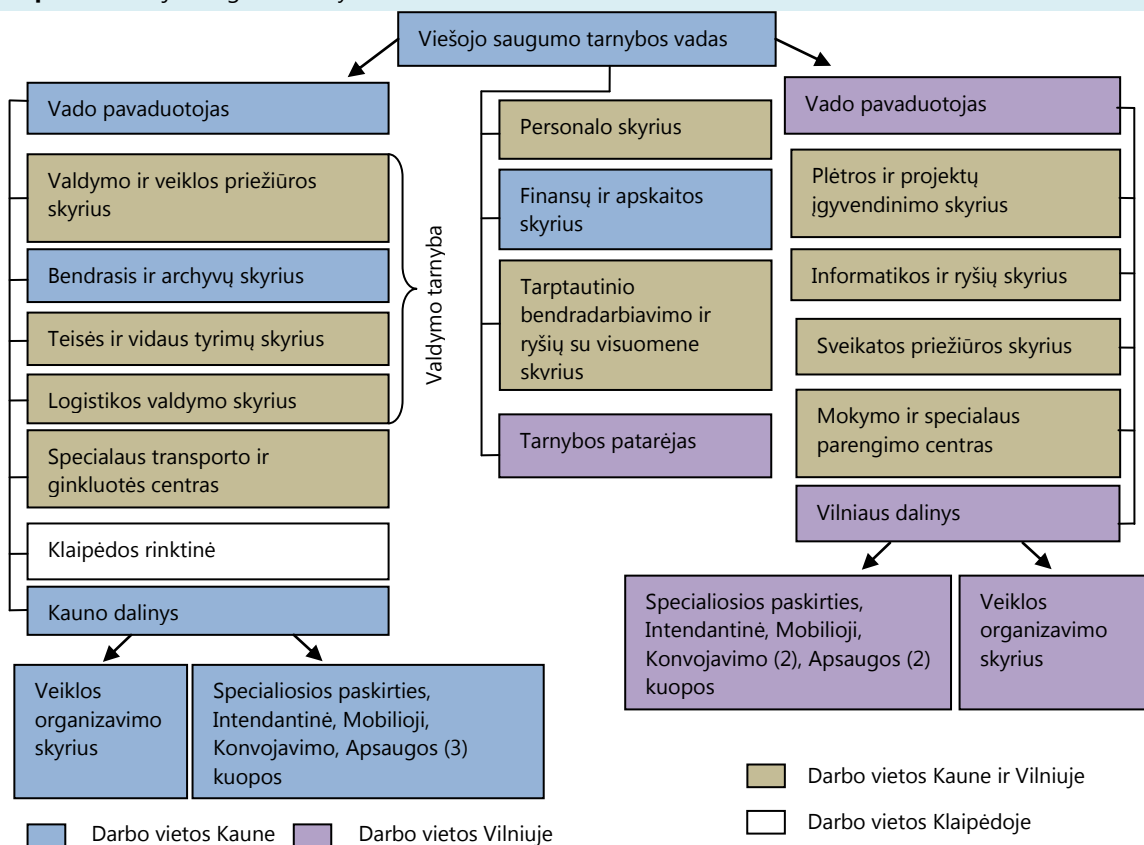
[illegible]

Viešojo saugumo tarnybos vadas

Vado pavaduotojas

Valdymo ir veiklos priežiūros skyrius

Bendrasis ir archyvų skyrius

Teisės ir vidaus tyrimų skyrius

Logistikos valdymo skyrius

Valdymo tarnyba

Specialaus transporto ir ginkluotės centras

Klaipėdos rinktinė

Kauno dalinys

Veiklos organizavimo skyrius

Specialiosios paskirties, Intendantinė, Mobilioji, Konvojavimo, Apsaugos (3) kuopos

Personalo skyrius

Finansų ir apskaitos skyrius

Tarptautinio bendradarbiavimo ir ryšių su visuomene skyrius

Tarnybos patarėjas

Vado pavaduotojas

Plėtros ir projektų įgyvendinimo skyrius

Informatikos ir ryšių skyrius

Sveikatos priežiūros skyrius

Mokymo ir specialaus parengimo centras

Vilniaus dalinys

Specialiosios paskirties, Intendantinė, Mobilioji, Konvojavimo (2), Apsaugos (2) kuopos

Veiklos organizavimo skyrius

Darbo vietos Kaune ir Vilniuje

Darbo vietos Klaipėdoje

Darbo vietos Kaune

Darbo vietos Vilniuje